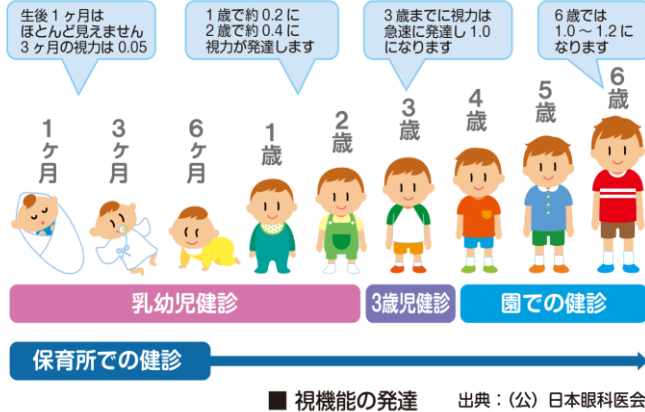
生後１ヶ月は
ほとんど見えません
３ヶ月の視力は 0.05

１歳で約 0.2 に
２歳で約 0.4 に
視力が発達します

３歳までに視力は
急速に発達し 1.0
になります

６歳では
1.0 ～ 1.2 に
なります

１ヶ月

３ヶ月

６ヶ月

１歳

２歳

３歳

４歳

５歳

６歳

乳幼児健診

3歳児健診

園での健診

保育所での健診

■ 視機能の発達

出典：（公）日本眼科医会